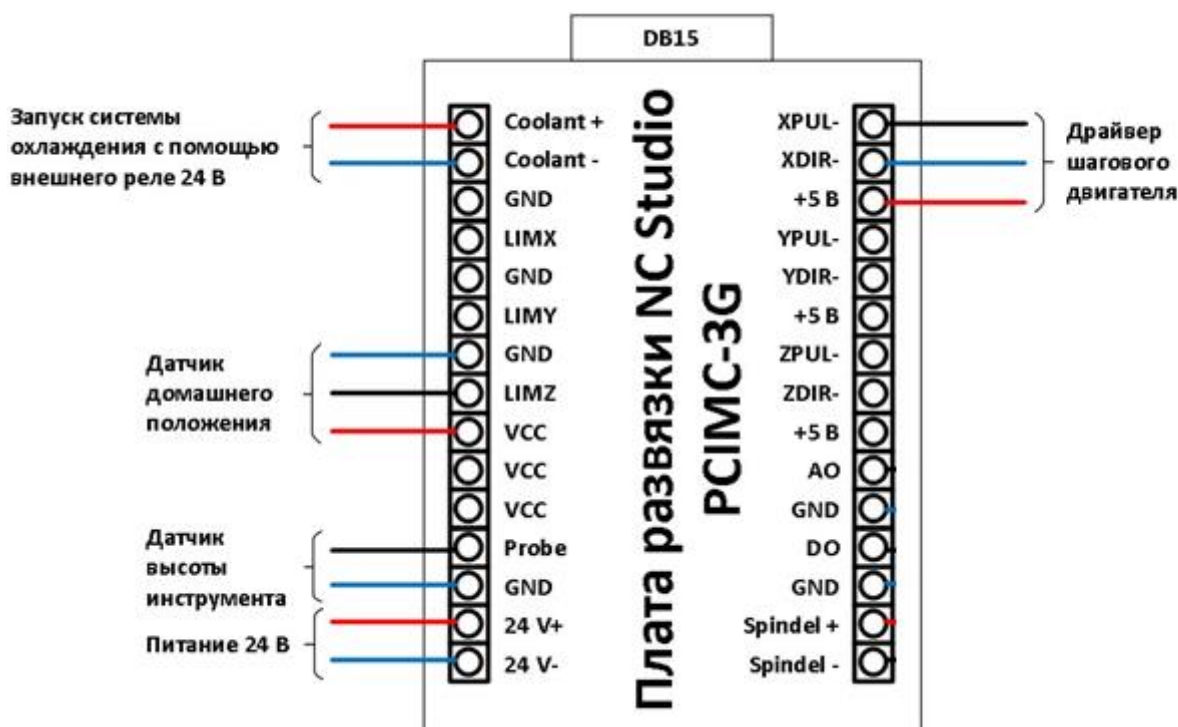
DB15

Запуск системы охлаждения с помощью внешнего реле 24 В

Coolant +
Coolant -
GND
LIMX
GND
LIMY
GND
LIMZ
VCC
VCC
VCC
Probe
GND
24 V+
24 V-

Датчик домашнего положения

Датчик высоты инструмента

Питание 24 В

Плата развязки NC Studio
PCIMC-3G

XPUL-
XDIR-
+5 B
YPUL-
YDIR-
+5 B
ZPUL-
ZDIR-
+5 B
AO
GND
DO
GND
Spindel +
Spindel -

Драйвер шагового двигателя